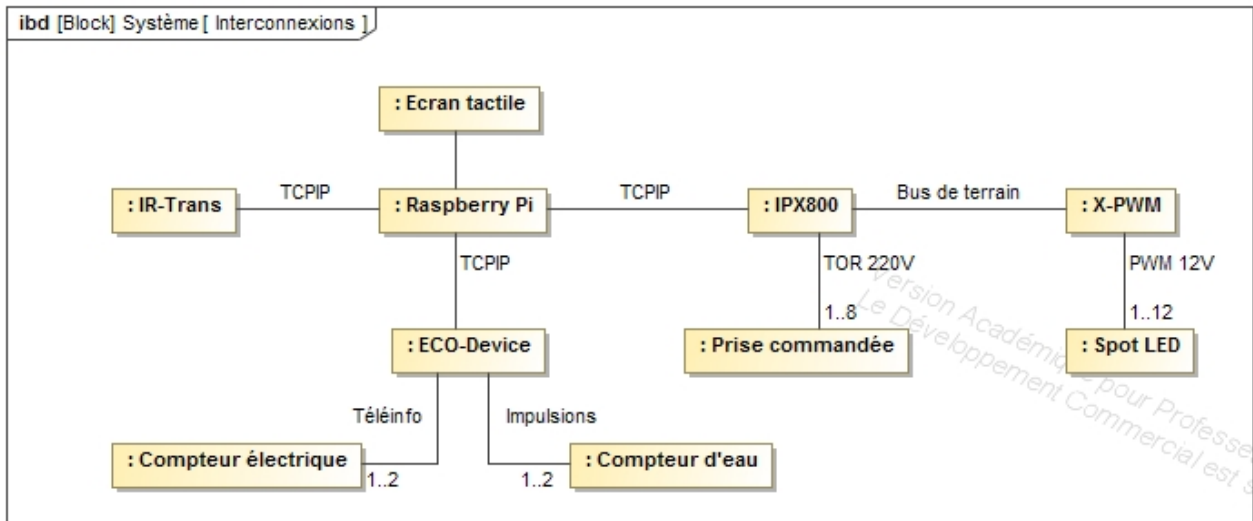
ibd [Block] Système [ Interconnexions ]

: Ecran tactile

: IR-Trans

TCPIP

: Raspberry Pi

TCPIP

: IPX800

Bus de terrain

: X-PWM

TCPIP

TOR 220V

PWM 12V

1..8

1..12

: ECO-Device

: Prise commandée

: Spot LED

Téléinfo

Impulsions

: Compteur électrique

1..2

1..2

: Compteur d'eau

Version Académique pour Professe
Le Développement Commercial est s